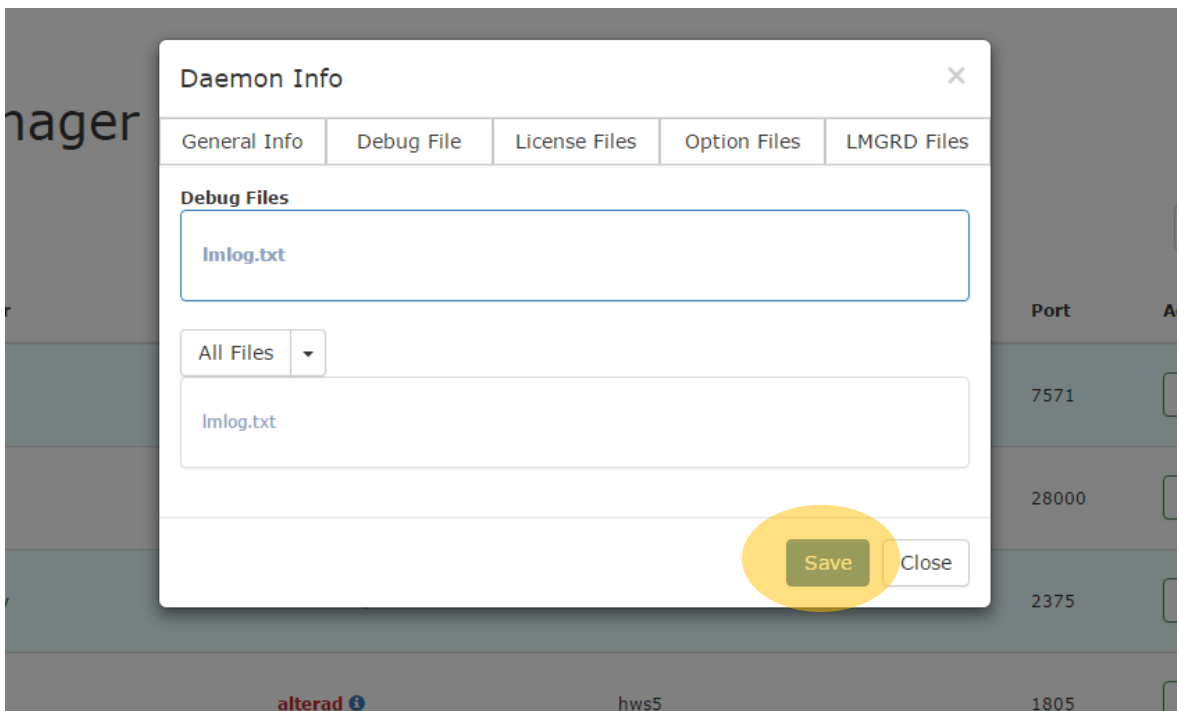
nager

r

Port

A

7571

28000

y

2375

alterad

hws5

1805

Daemon Info

×

General Info

Debug File

License Files

Option Files

LMGRD Files

Debug Files

lmlog.txt

All Files

lmlog.txt

Save

Close